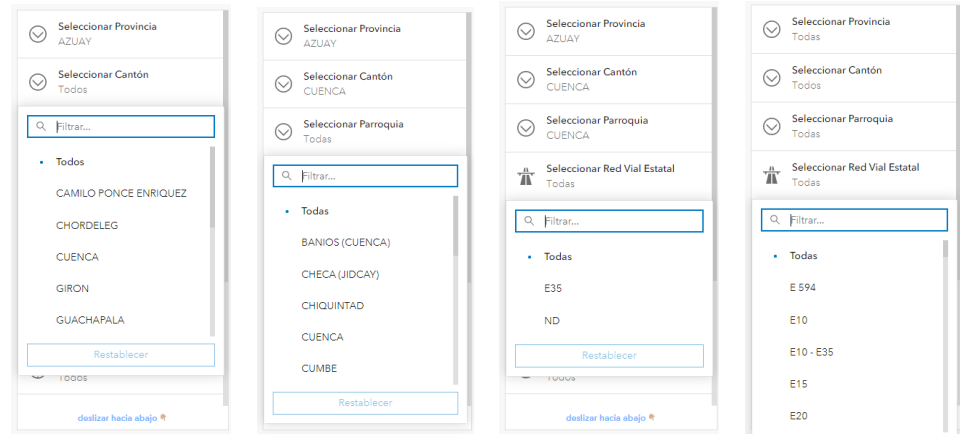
Seleccionar Provincia
AZUAY

Seleccionar Cantón
Todos

Filtrar...

Todos

CAMILO PONCE ENRIQUEZ

CHORDELEG

CUENCA

GIRON

GUACHAPALA

Restablecer

Todos

deslizar hacia abajo

Seleccionar Provincia
AZUAY

Seleccionar Cantón
CUENCA

Seleccionar Parroquia
Todas

Filtrar...

Todas

BANIOS (CUENCA)

CHECA (JIDCAY)

CHIQUINTAD

CUENCA

CUMBE

Restablecer

Seleccionar Provincia
AZUAY

Seleccionar Cantón
CUENCA

Seleccionar Parroquia
CUENCA

Seleccionar Red Vial Estatal
Todas

Filtrar...

Todas

E35

ND

Restablecer

Todos

deslizar hacia abajo

Seleccionar Provincia
Todas

Seleccionar Cantón
Todos

Seleccionar Parroquia
Todas

Seleccionar Red Vial Estatal
Todas

Filtrar...

Todas

E 594

E10

E10 - E35

E15

E20